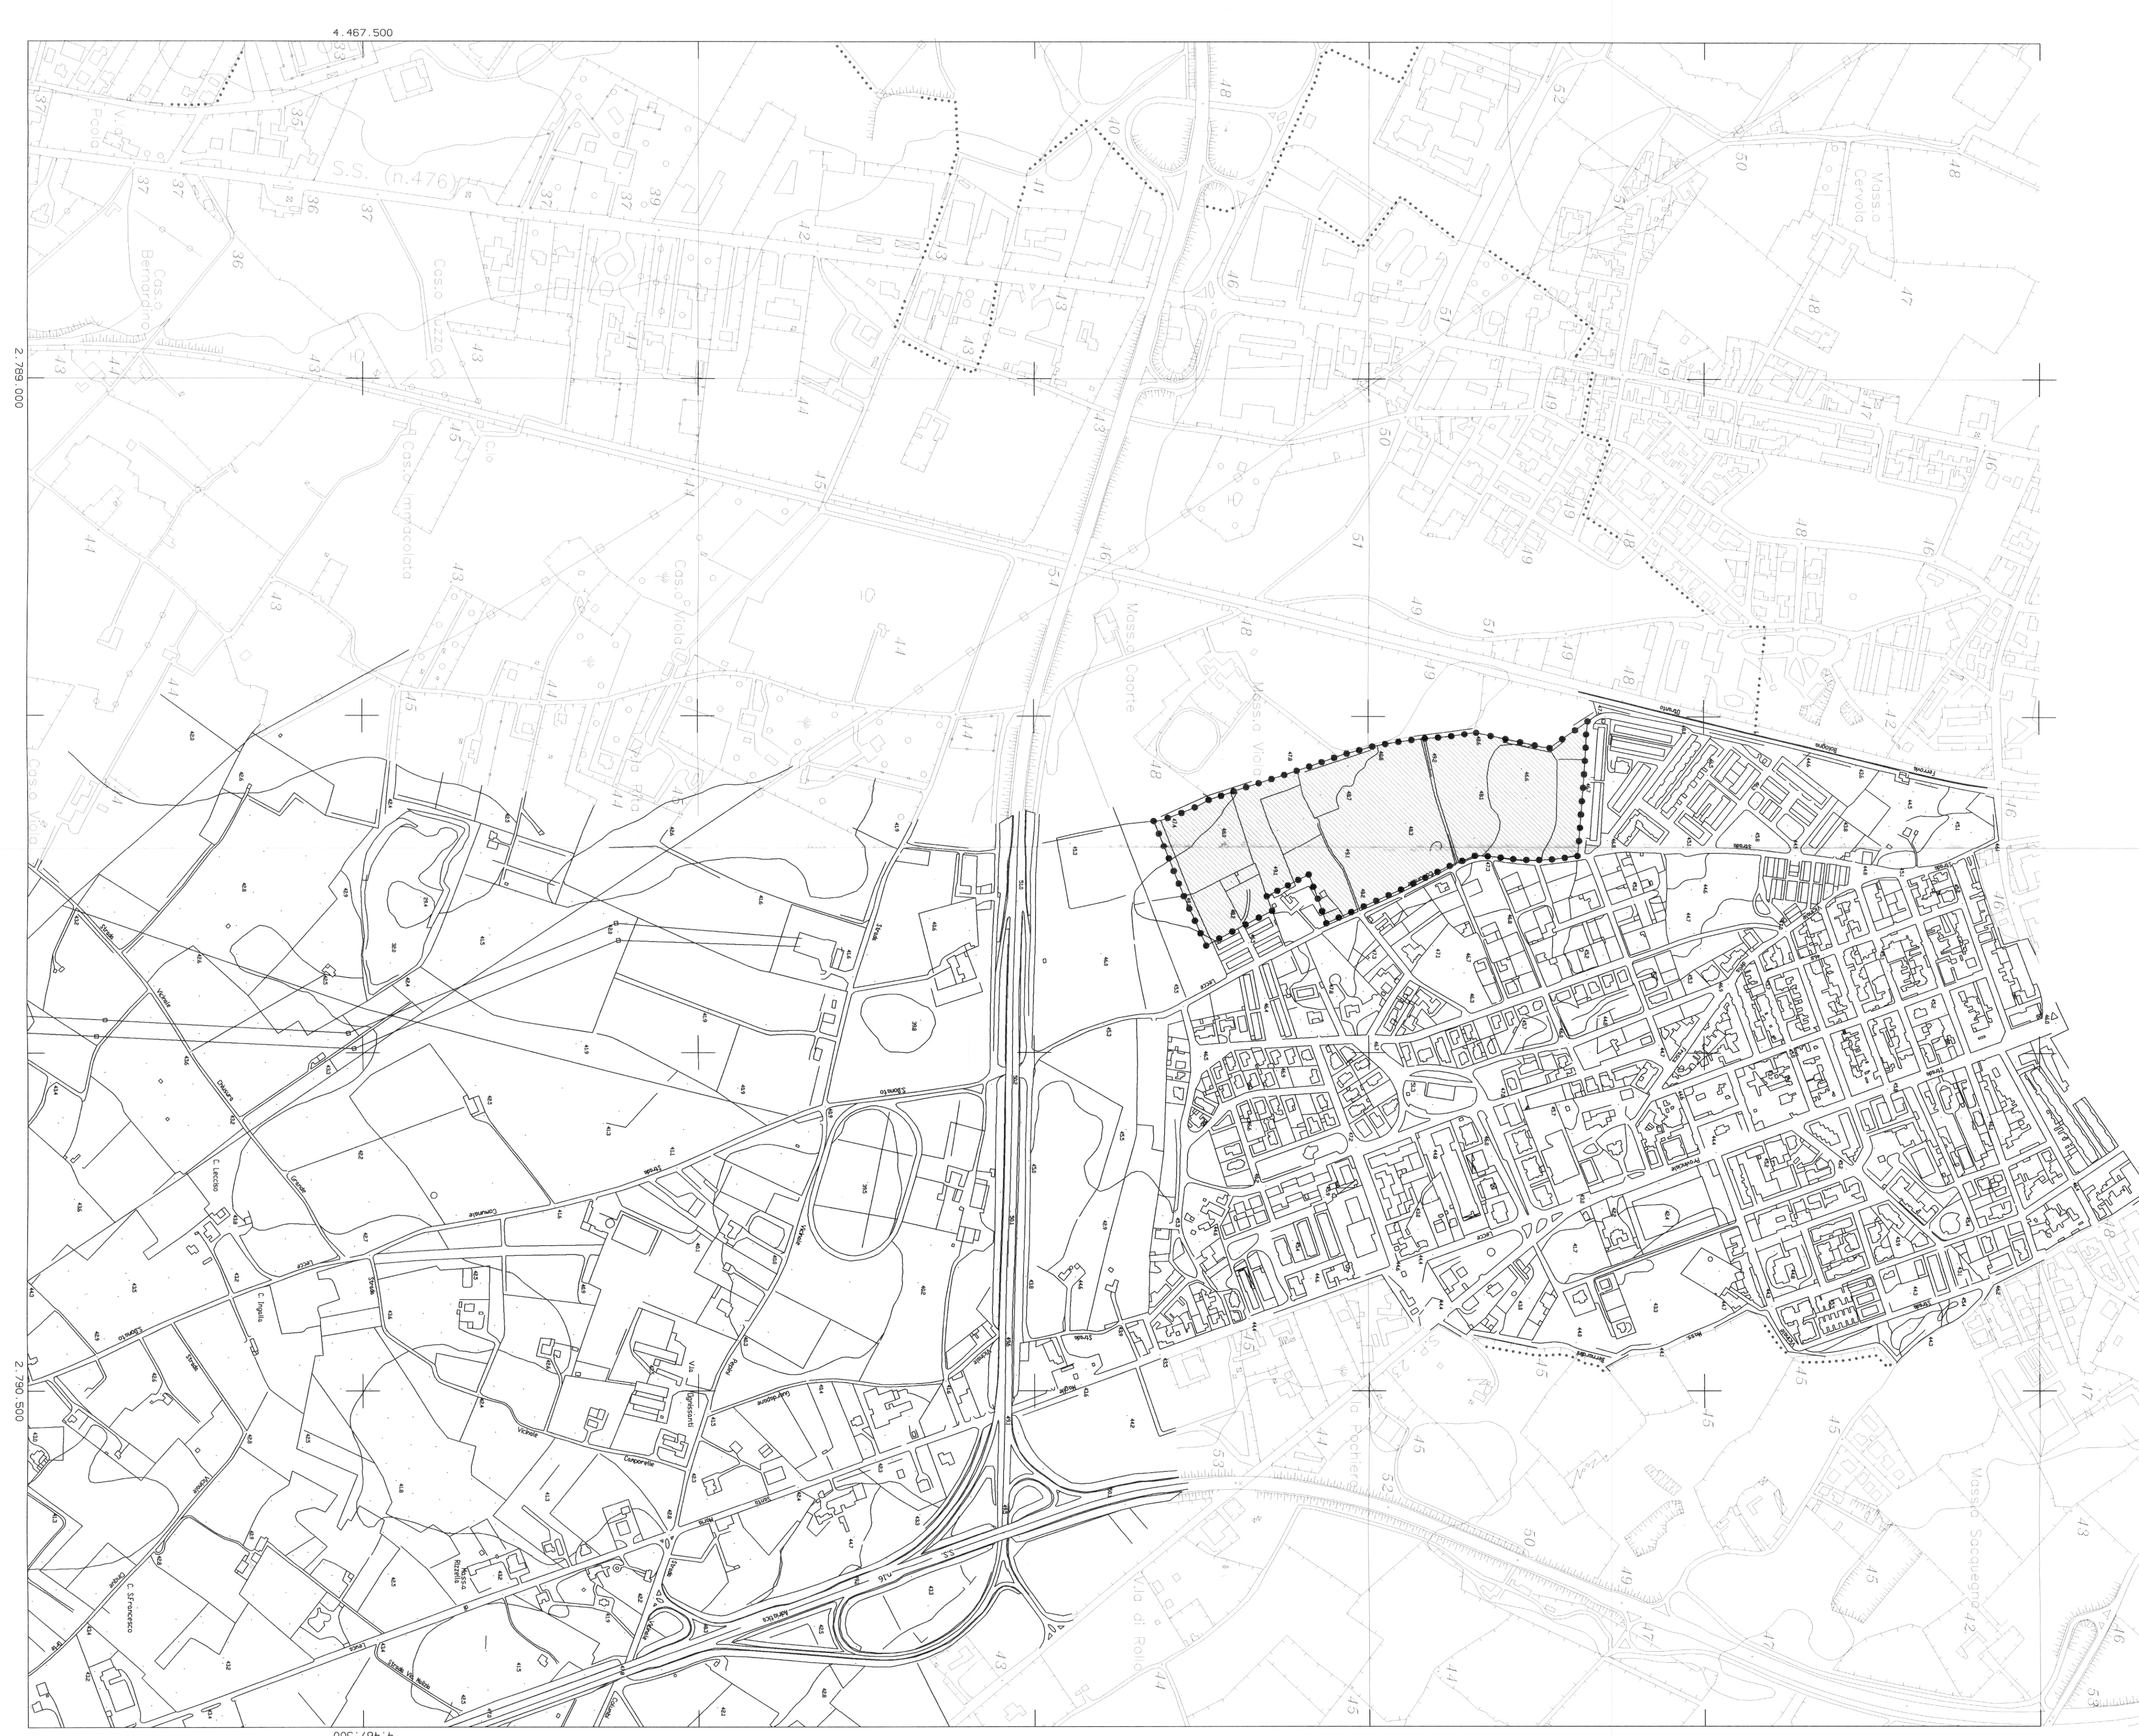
4.467.500

2.789.000

2.790.500

S.S. (n.476)

Casa Bernardino

Casa Uzzo

Casa Immacolata

Casa Viola

Masseria Corte

Masseria Viola

Masseria Cervolo

Masseria Sacaegno

Via Pochiera

Via di Rollo

Strada Comunale

Vicinale

Lecce

Via Ognissanti

Strada Provinciale

Ferrovia

Bologna

Otranto

S.S. n.16 Adriatica

C. Leccso

C. Inguilla

C. S.Francesco

Masseria Rizzello

Strada Vicinale Mollone

4.467.500